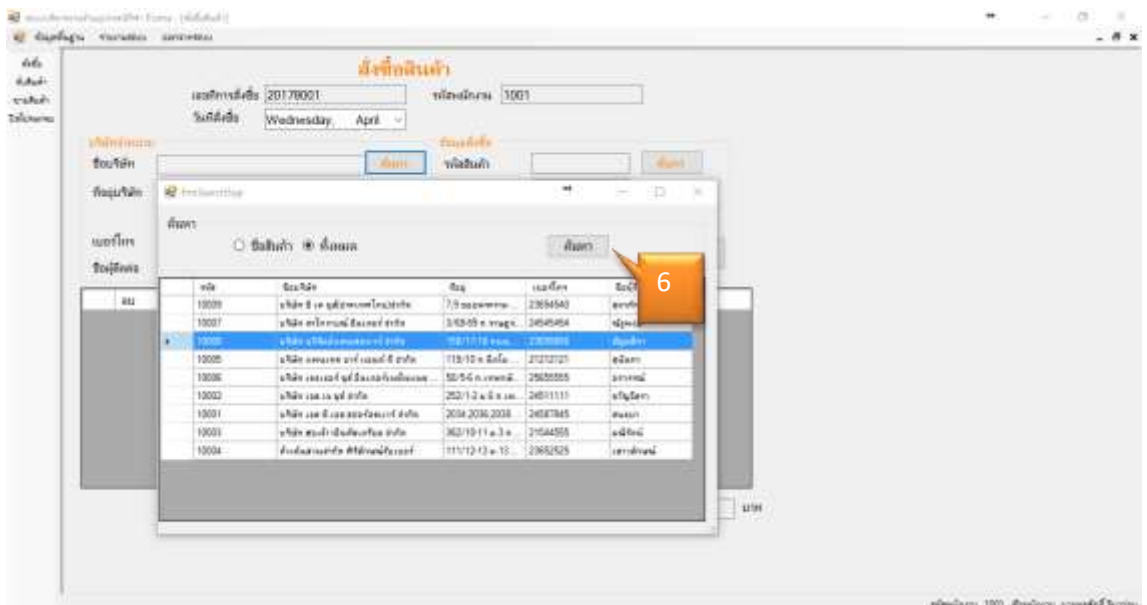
สั่งซื้อสินค้า

เลขที่การสั่งซื้อ 20178001

รหัสพนักงาน 1001

วันที่สั่งซื้อ Wednesday, April

ชื่อบริษัท

ค้นหา

รหัสสินค้า

ค้นหา

ค้นหา

○ ชื่อสินค้า ◉ ชื่อผล

ค้นหา

6

| รหัส | ชื่อบริษัท | ที่อยู่ | เบอร์โทร | ชื่อผู้ |
|---|---|---|---|---|
| 10009 | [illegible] | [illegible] | 23654540 | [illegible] |
| 10007 | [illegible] | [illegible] | 24545454 | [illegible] |
| 10000 | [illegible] | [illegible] | 23000000 | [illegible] |
| 10005 | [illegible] | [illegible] | 21212121 | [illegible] |
| 10006 | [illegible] | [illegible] | 25655555 | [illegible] |
| 10002 | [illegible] | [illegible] | 24511111 | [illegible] |
| 10001 | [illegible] | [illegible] | 24587845 | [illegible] |
| 10003 | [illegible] | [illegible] | 21544555 | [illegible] |
| 10004 | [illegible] | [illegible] | 23652525 | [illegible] |

บาท

รหัสพนักงาน 1001 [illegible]